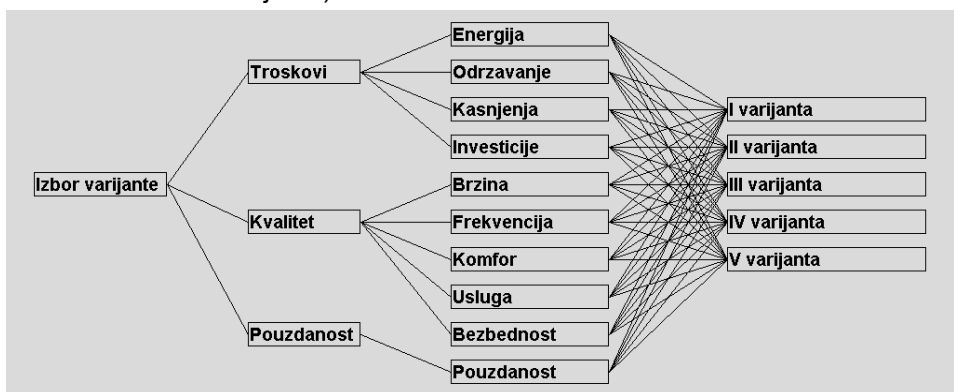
Izbor varijante

Troskovi

Kvalitet

Pouzdanost

Energija

Odrzavanje

Kasnjenja

Investicije

Brzina

Frekvencija

Komfor

Usluga

Bezbednost

Pouzdanost

I varijanta

II varijanta

III varijanta

IV varijanta

V varijanta